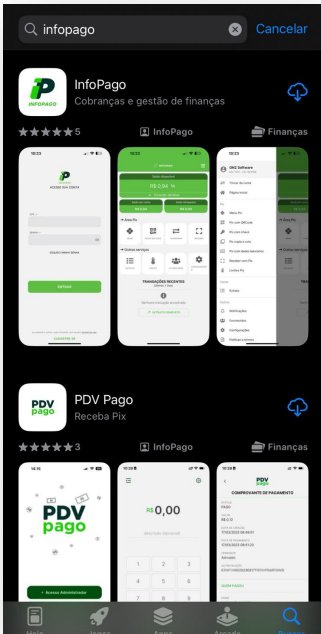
infopago
Cancelar

InfoPago
Cobranças e gestão de finanças
★★★★★ 5
InfoPago
Finanças

10:23
ACESSE SUA CONTA
ENTRAR

10:23
R$ 0,34
TRANSAÇÕES RECENTES

10:23
Finanças

PDV Pago
Receba Pix
★★★★★ 3
InfoPago
Finanças

10:35
PDV pago
Acesso Administrador

10:35
R$ 0,00
1 2 3
4 5 6
7 8 9

10:35
PDV pago
COMPROVANTE DE PAGAMENTO

Hoje
Jogos
Apps
Arcade
Buscar